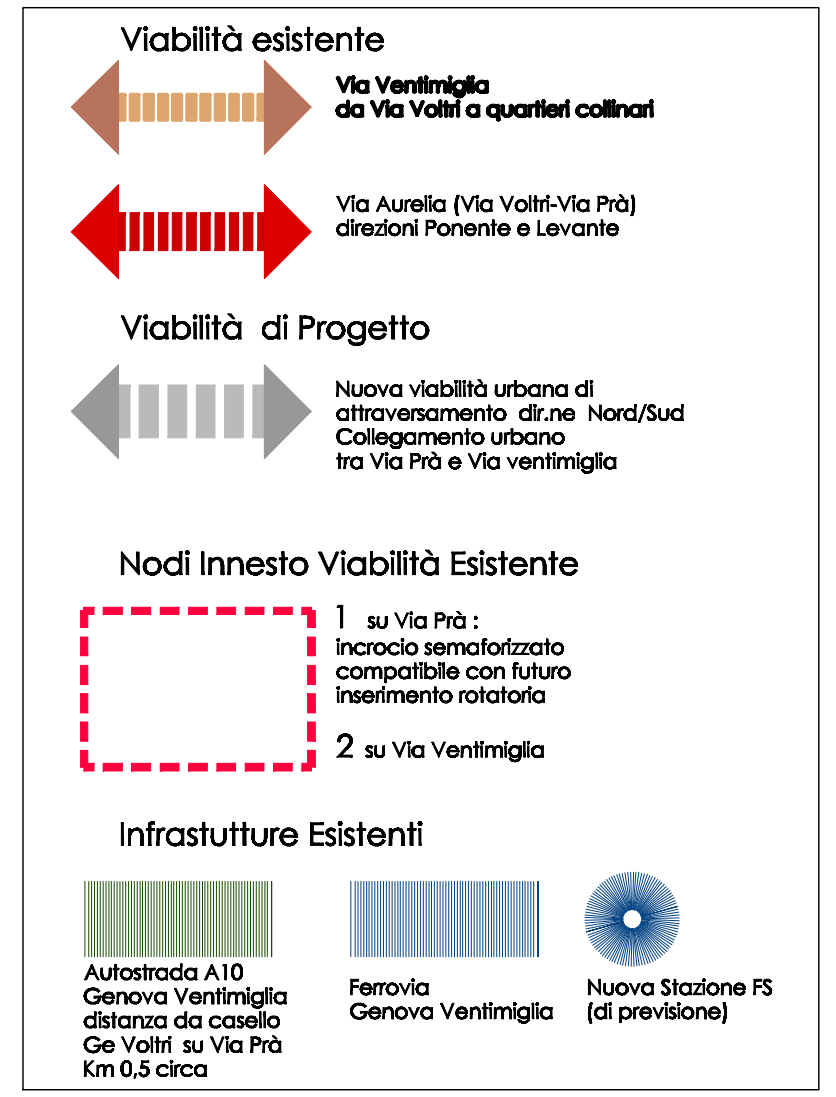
Viabilità esistente

Via Ventimiglia
da Via Voltri a quartieri collinari

Via Aurelia (Via Voltri-Via Prà)
direzioni Ponente e Levante

Viabilità di Progetto

Nuova viabilità urbana di
attraversamento dir.ne Nord/Sud
Collegamento urbano
tra Via Prà e Via ventimiglia

Nodi Innesto Viabilità Esistente

1 su Via Prà :
incrocio semaforizzato
compatibile con futuro
inserimento rotatoria

2 su Via Ventimiglia

Infrastutture Esistenti

Autostrada A10
Genova Ventimiglia
distanza da casello
Ge Voltri su Via Prà
Km 0,5 circa

Ferrovia
Genova Ventimiglia

Nuova Stazione FS
(di previsione)